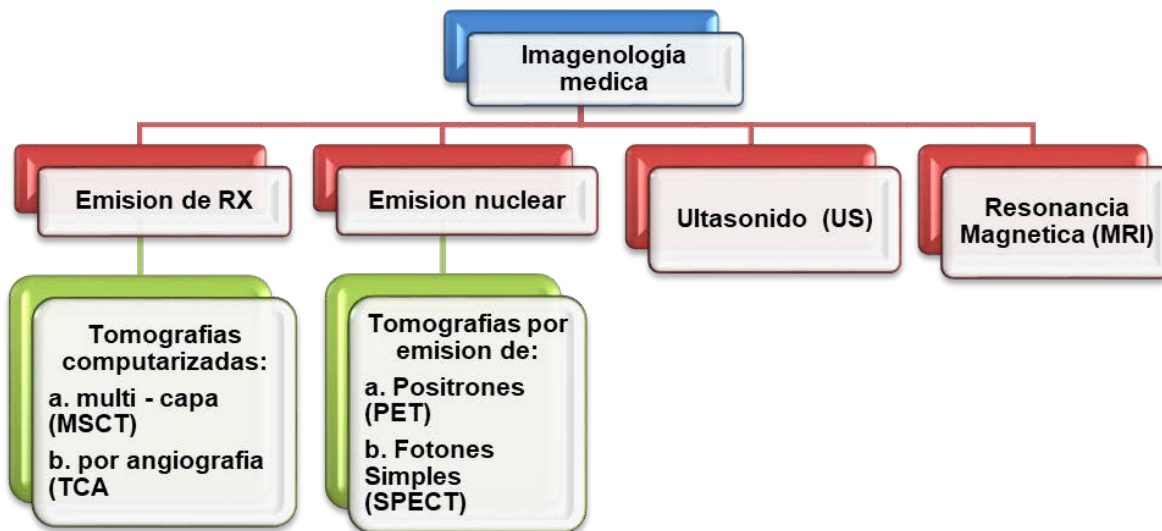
Imagenología medica

Emision de RX

Emision nuclear

Ultasonido (US)

Resonancia Magnetica (MRI)

Tomografias computarizadas:
a. multi - capa (MSCT)
b. por angiografia (TCA

Tomografias por emision de:
a. Positrones (PET)
b. Fotones Simples (SPECT)